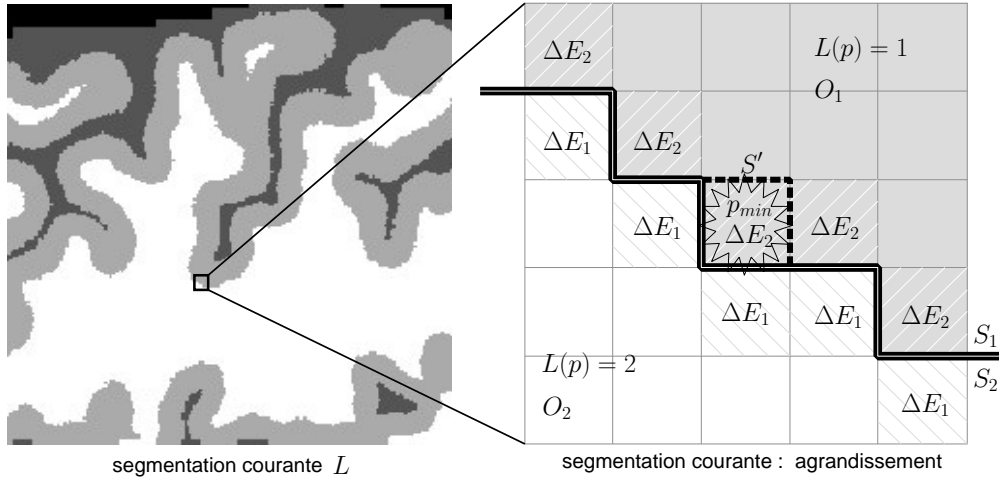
$\Delta E_2$

$L(p) = 1$

$O_1$

$\Delta E_1$

$\Delta E_2$

$S'$

$p_{min}$

$\Delta E_1$

$\Delta E_2$

$\Delta E_2$

$\Delta E_1$

$\Delta E_1$

$\Delta E_2$

$S_1$

$L(p) = 2$

$S_2$

$O_2$

$\Delta E_1$

segmentation courante $L$

segmentation courante : agrandissement